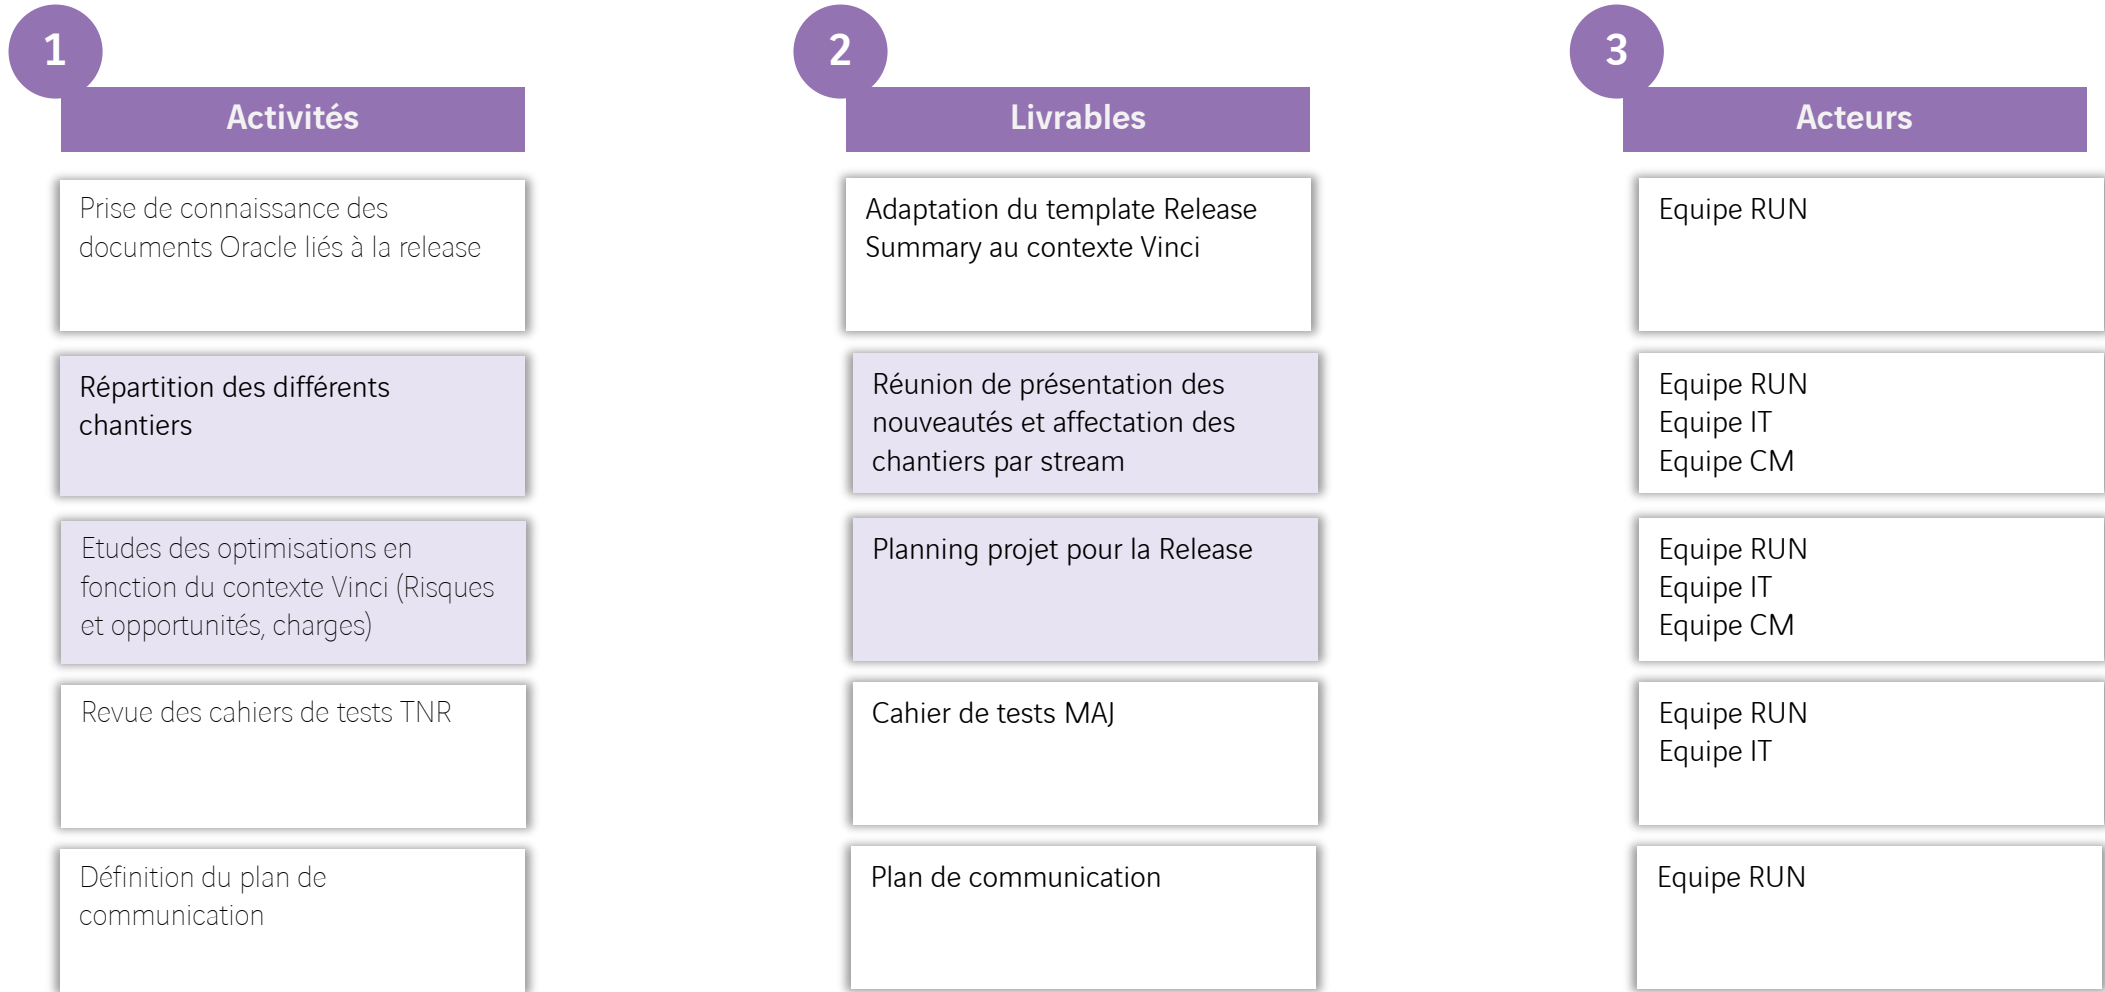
1
Activités

Prise de connaissance des documents Oracle liés à la release

Répartition des différents chantiers

Etudes des optimisations en fonction du contexte Vinci (Risques et opportunités, charges)

Revue des cahiers de tests TNR

Définition du plan de communication

2
Livrables

Adaptation du template Release Summary au contexte Vinci

Réunion de présentation des nouveautés et affectation des chantiers par stream

Planning projet pour la Release

Cahier de tests MAJ

Plan de communication

3
Acteurs

Equipe RUN

Equipe RUN
Equipe IT
Equipe CM

Equipe RUN
Equipe IT
Equipe CM

Equipe RUN
Equipe IT

Equipe RUN